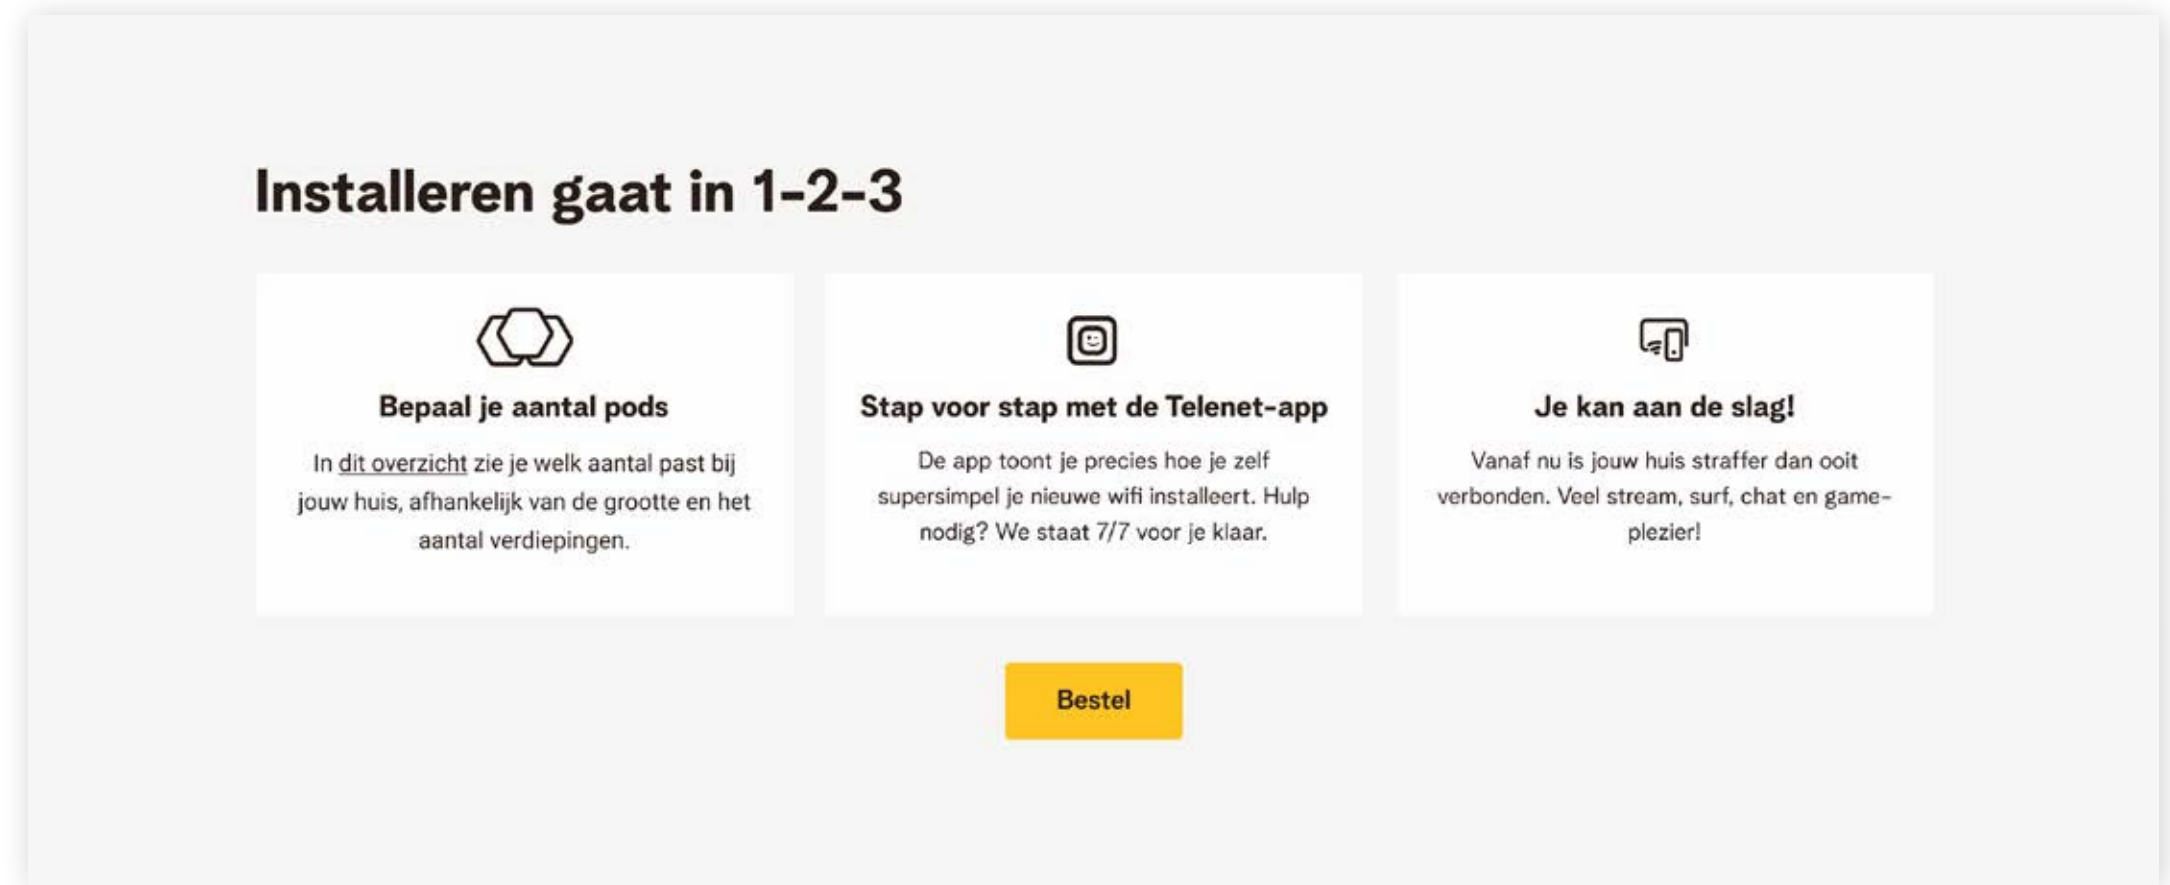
Installeren gaat in 1-2-3

Bepaal je aantal pods

In dit overzicht zie je welk aantal past bij jouw huis, afhankelijk van de grootte en het aantal verdiepingen.

Stap voor stap met de Telenet-app

De app toont je precies hoe je zelf supersimpel je nieuwe wifi installeert. Hulp nodig? We staat 7/7 voor je klaar.

Je kan aan de slag!

Vanaf nu is jouw huis straffer dan ooit verbonden. Veel stream, surf, chat en gameplezier!

Bestel